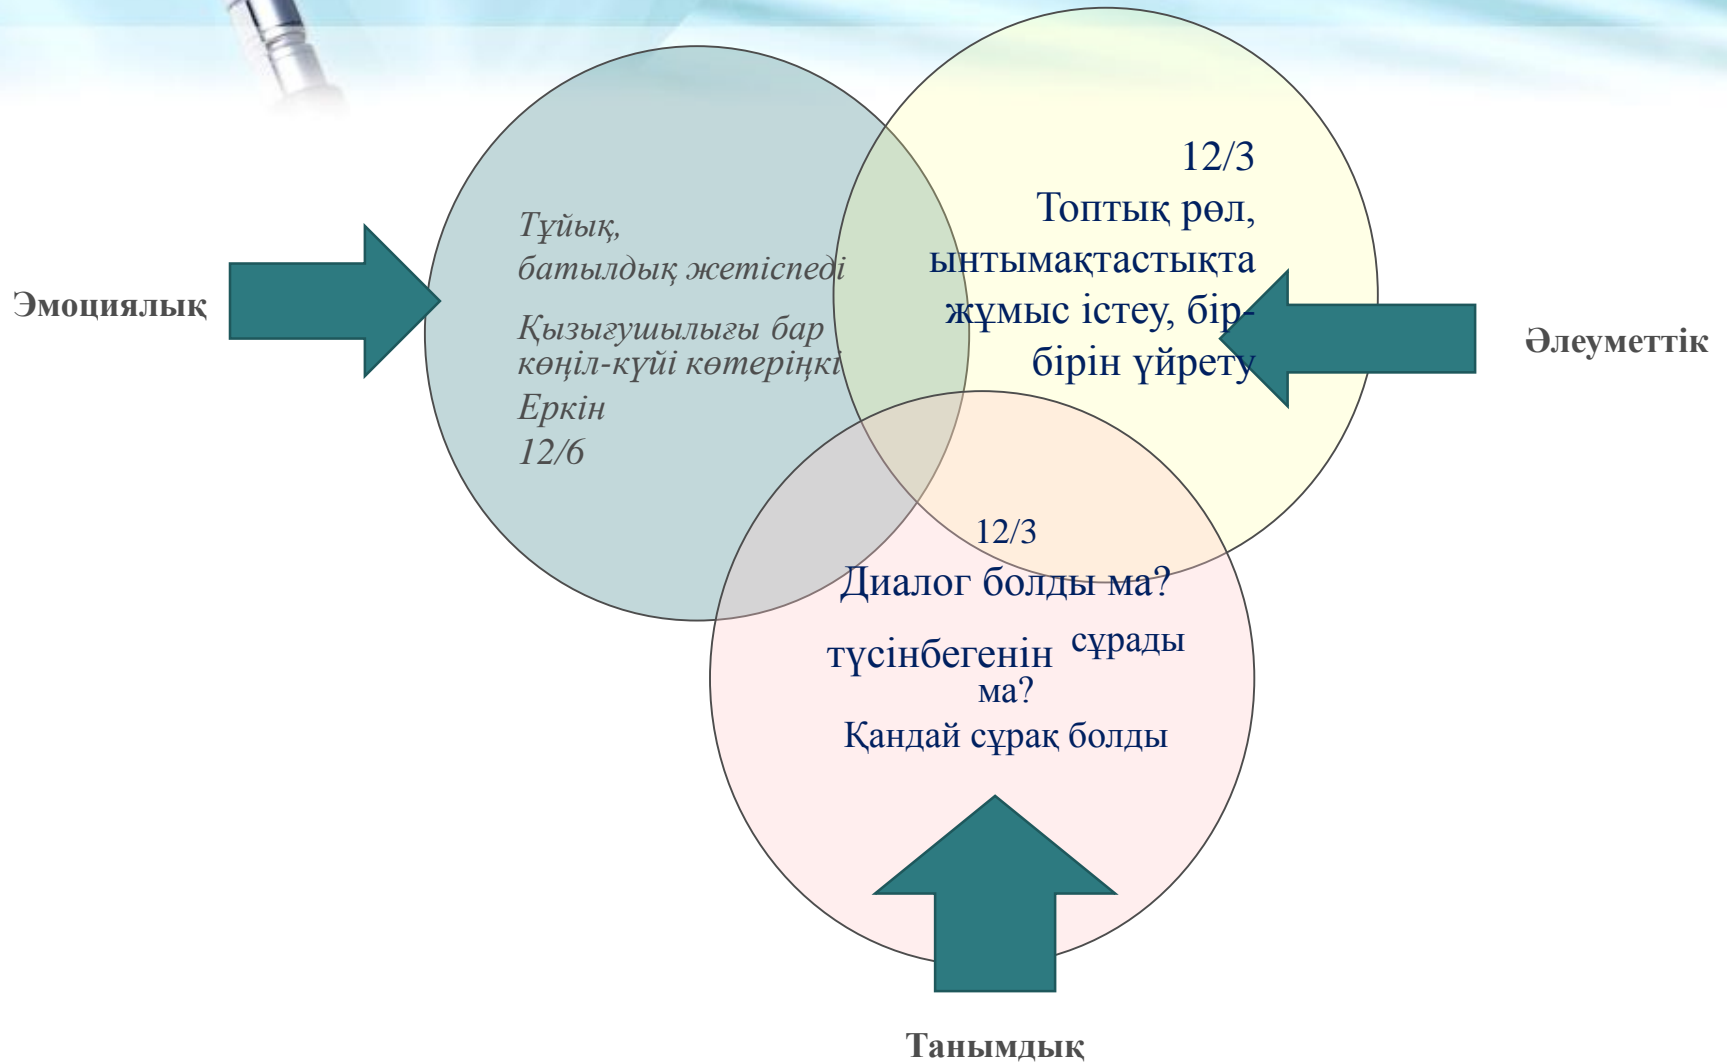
Эмоциялық

Тұйық, батылдық жетіспеді

Қызығушылығы бар көңіл-күйі көтеріңкі
Еркін
12/6

12/3
Топтық рөл, ынтымақтастықта жұмыс істеу, бір-бірін үйрету

Әлеуметтік

12/3
Диалог болды ма?
түсінбегенін сұрады ма?
Қандай сұрақ болды

Танымдық